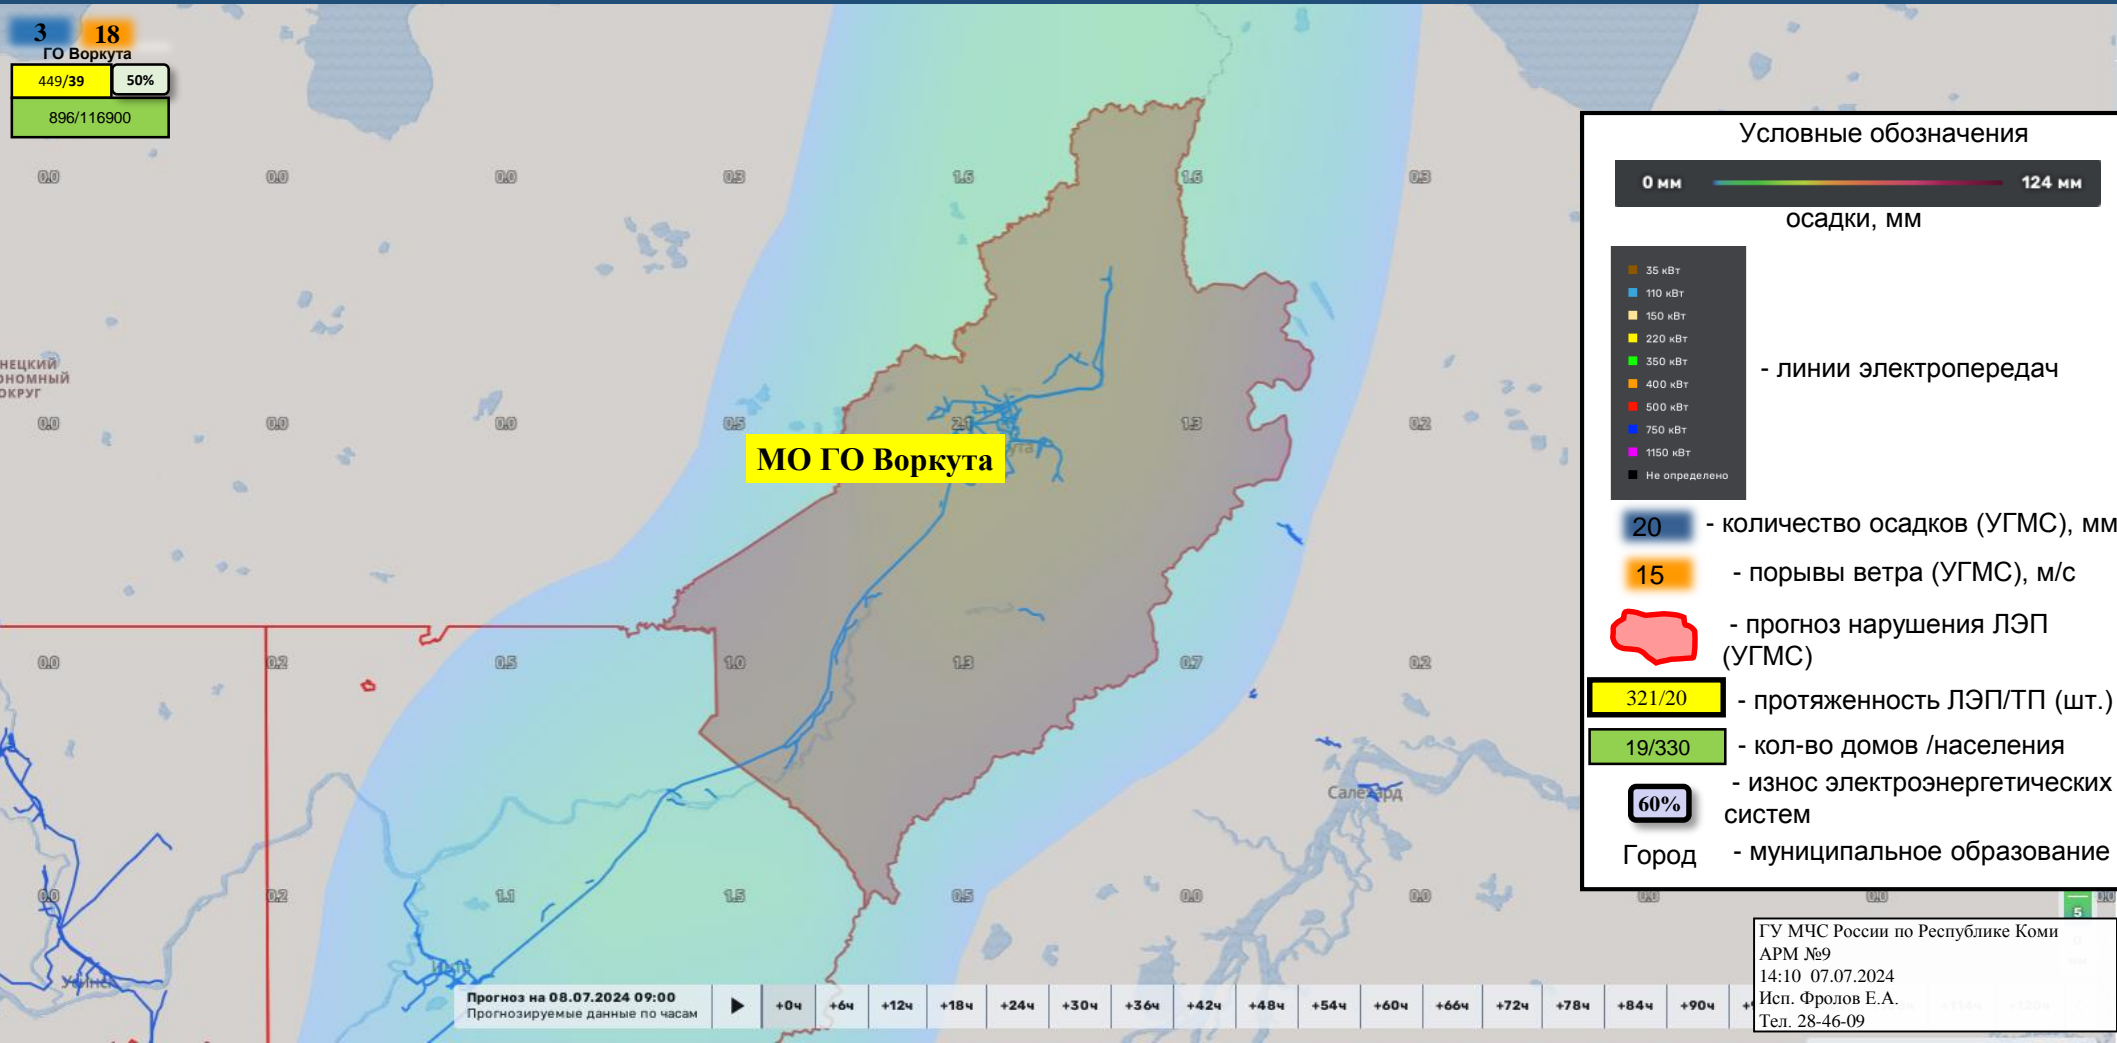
3 18
ГО Воркута
449/39
50%
896/116900

0.0 0.0 0.0 0.3 1.5 1.6 0.3

НЕЦКИЙ
ОНОМНЫЙ
ОКРУГ

0.0 0.0 0.0 0.5 2.1 1.3 0.2

МО ГО Воркута

0.0 0.2 0.5 1.0 1.3 0.7 0.2

0.0 0.2 1.1 1.5 0.5 0.0 0.0

Салехард

Условные обозначения
0 мм
124 мм
осадки, мм

35 кВт
110 кВт
150 кВт
220 кВт
350 кВт
400 кВт
500 кВт
750 кВт
1150 кВт
Не определено
- линии электропередач

20 - количество осадков (УГМС), мм
15 - порывы ветра (УГМС), м/с
- прогноз нарушения ЛЭП (УГМС)
321/20 - протяженность ЛЭП/ТП (шт.)
19/330 - кол-во домов /населения
60% - износ электроэнергетических систем
Город - муниципальное образование

ГУ МЧС России по Республике Коми
АРМ №9
14:10 07.07.2024
Исп. Фролов Е.А.
Тел. 28-46-09

Прогноз на 08.07.2024 09:00
Прогнозируемые данные по часам
+0ч +6ч +12ч +18ч +24ч +30ч +36ч +42ч +48ч +54ч +60ч +66ч +72ч +78ч +84ч +90ч